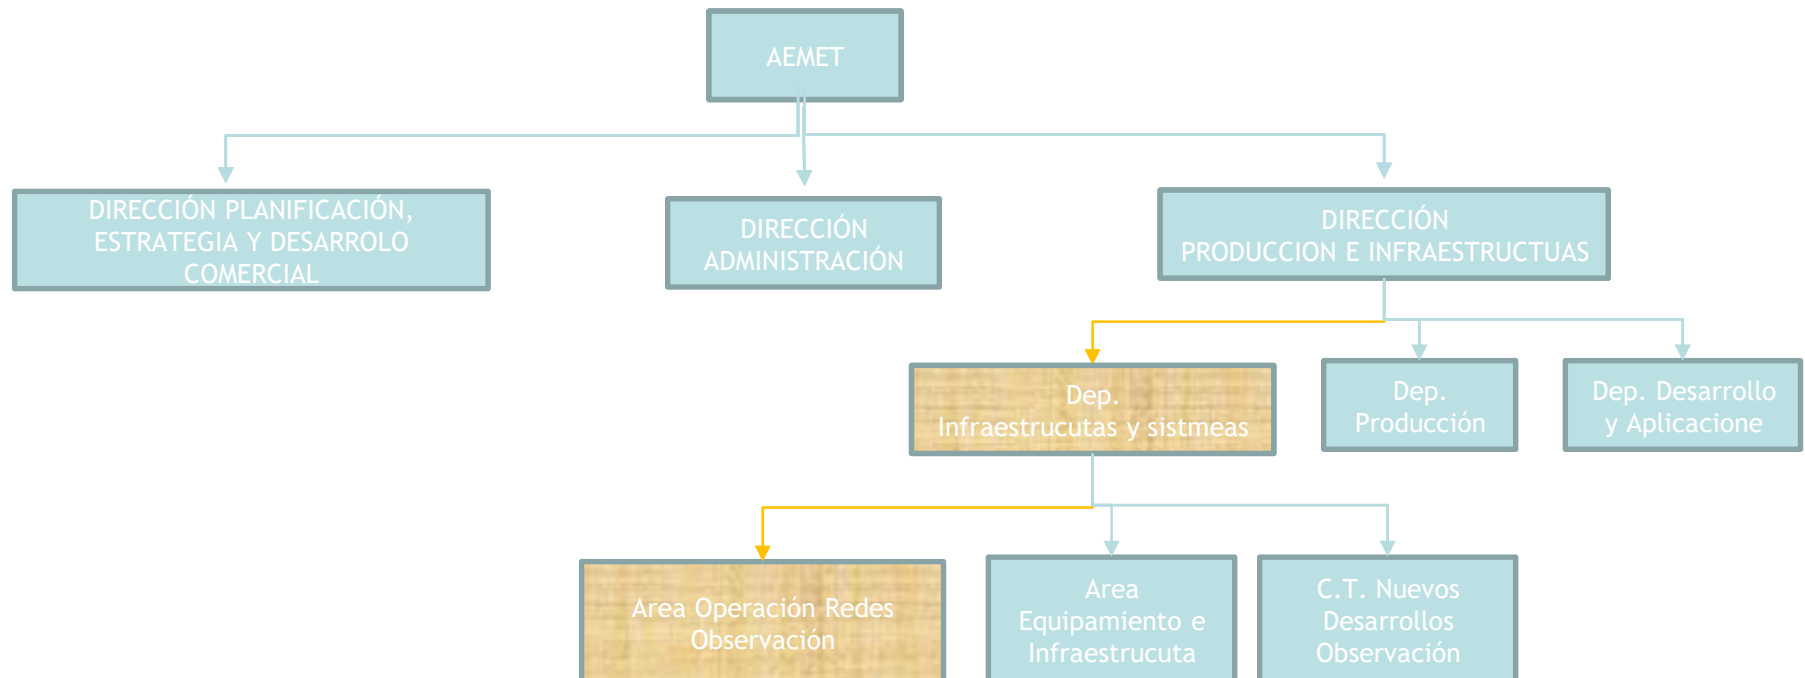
AEMET

DIRECCIÓN PLANIFICACIÓN, ESTRATEGIA Y DESARROLO COMERCIAL

DIRECCIÓN ADMINISTRACIÓN

DIRECCIÓN PRODUCCION E INFRAESTRUCTUAS

Dep. Infraestrucutas y sistmeas

Dep. Producción

Dep. Desarrollo y Aplicacione

Area Operación Redes Observación

Area Equipamiento e Infraestrucuta

C.T. Nuevos Desarrollos Observación